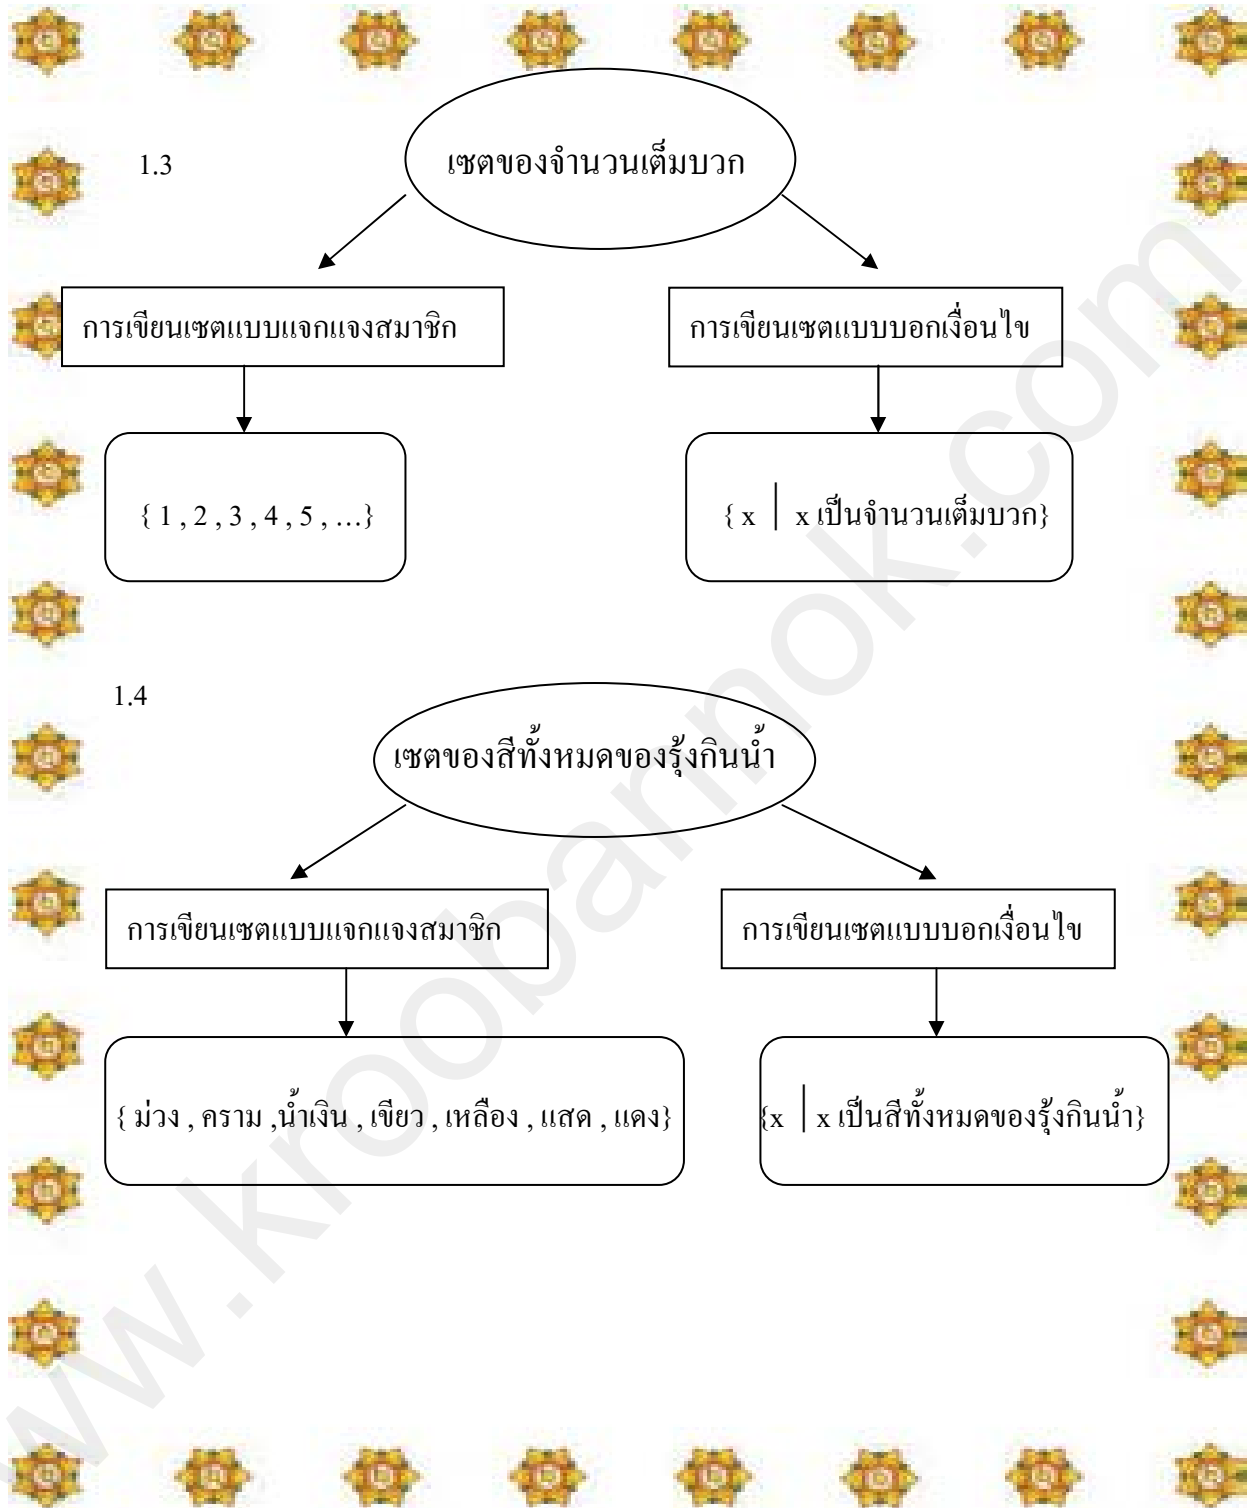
1.3

เซตของจำนวนเต็มบวก

การเขียนเซตแบบแจกแจงสมาชิก

การเขียนเซตแบบบอกเงื่อนไข

{ 1 , 2 , 3 , 4 , 5 , ...}

{ x | x เป็นจำนวนเต็มบวก}

1.4

เซตของสีทั้งหมดของรุ้งกินน้ำ

การเขียนเซตแบบแจกแจงสมาชิก

การเขียนเซตแบบบอกเงื่อนไข

{ ม่วง , คราม ,น้ำเงิน , เขียว , เหลือง , แสด , แดง}

{x | x เป็นสีทั้งหมดของรุ้งกินน้ำ}

www.kroobannok.com